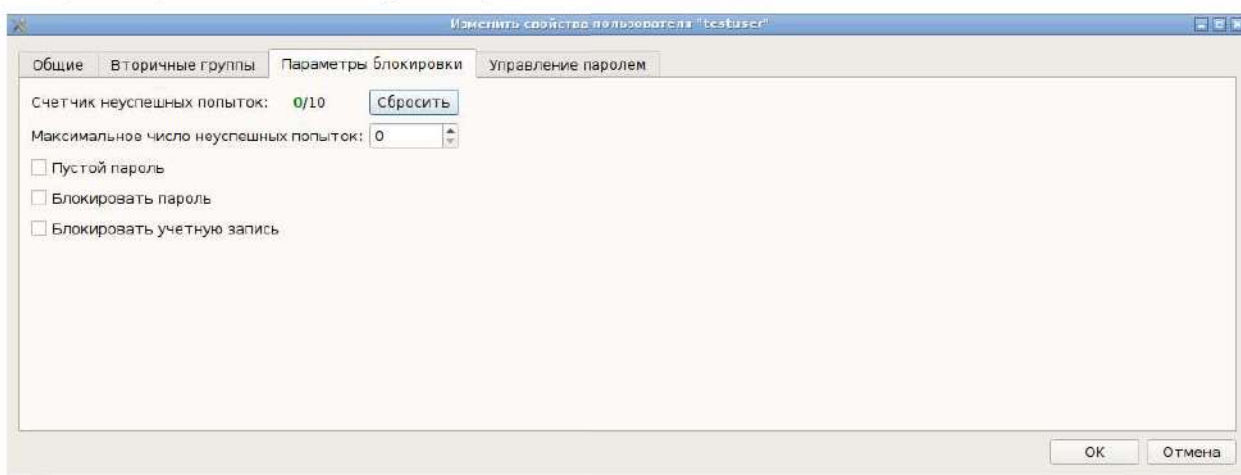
Изменить свойства пользователя "testuser"

Общие | Вторичные группы | Параметры блокировки | Управление паролем

Счетчик неуспешных попыток: 0/10 Сбросить

Максимальное число неуспешных попыток: 0

Пустой пароль

Блокировать пароль

Блокировать учетную запись

OK Отмена